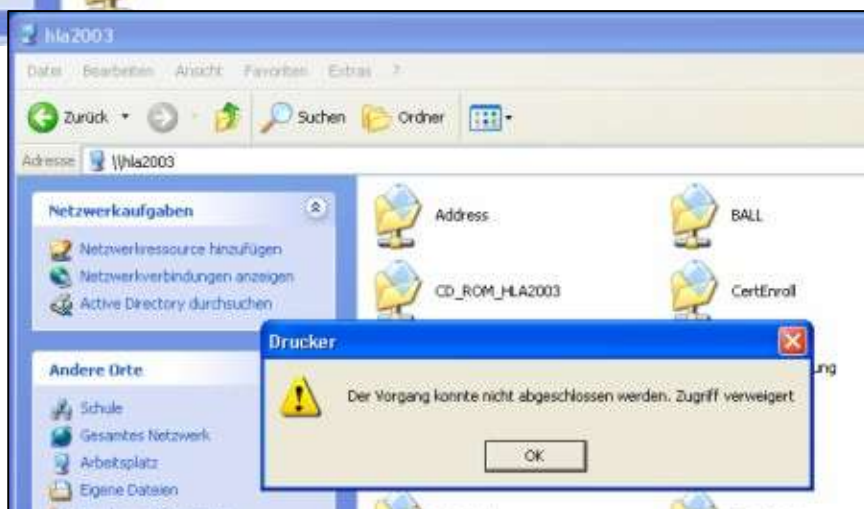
hla2003

Datei Bearbeiten Ansicht Favoriten Extras ?

Zurück Suchen Ordner

Adresse \\hla2003

Netzwerkaufgaben

Netzwerkressource hinzufügen
Netzwerkverbindungen anzeigen
Active Directory durchsuchen

Andere Orte

Schule
Gesamtes Netzwerk
Arbeitsplatz
Eigene Dateien

Address
BALL
CD_ROM_HLA2003
CertEnroll
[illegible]ung

Drucker

Der Vorgang konnte nicht abgeschlossen werden. Zugriff verweigert

OK